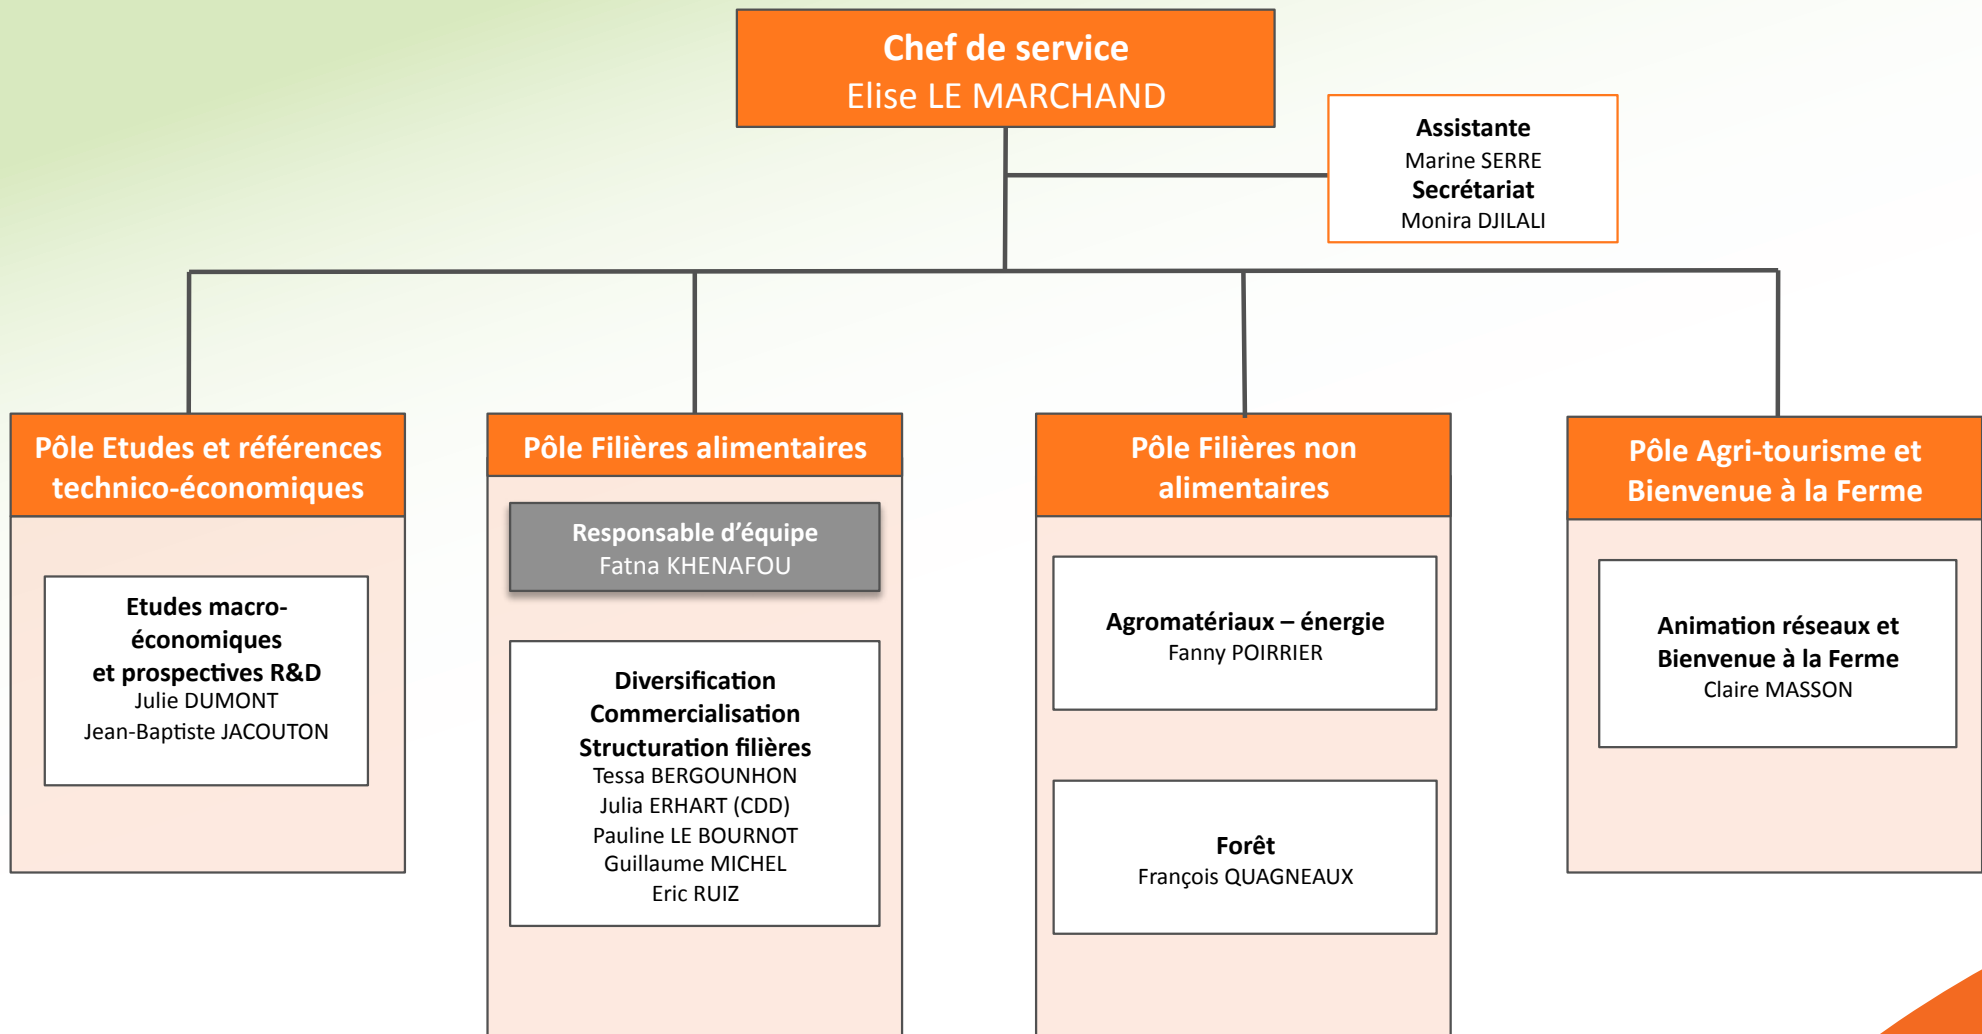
Chef de service
Elise LE MARCHAND

Assistante
Marine SERRE
Secrétariat
Monira DJILALI

Pôle Etudes et références technico-économiques

Etudes macro-économiques et prospectives R&D
Julie DUMONT
Jean-Baptiste JACOUTON

Pôle Filières alimentaires

Responsable d'équipe
Fatna KHENAFOU

Diversification
Commercialisation
Structuration filières
Tessa BERGOUNHON
Julia ERHART (CDD)
Pauline LE BOURNOT
Guillaume MICHEL
Eric RUIZ

Pôle Filières non alimentaires

Agromatériaux – énergie
Fanny POIRRIER

Forêt
François QUAGNEAUX

Pôle Agri-tourisme et Bienvenue à la Ferme

Animation réseaux et Bienvenue à la Ferme
Claire MASSON